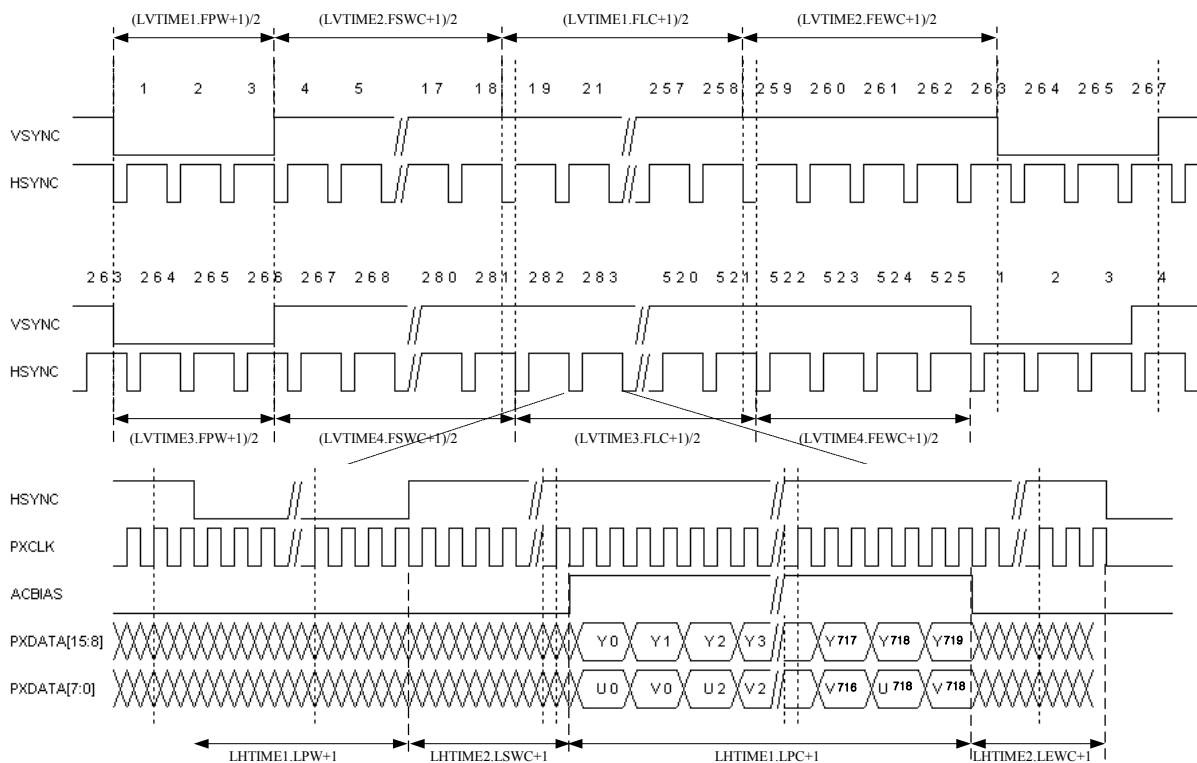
(LVTIME1.FPW+1)/2
(LVTIME2.FSWC+1)/2
(LVTIME1.FLC+1)/2
(LVTIME2.FEWC+1)/2

1 2 3 4 5 17 18 19 21 257 258 259 260 261 262 263 264 265 267

VSYNC
HSYNC

263 264 265 266 267 268 280 281 282 283 520 521 522 523 524 525 1 2 3 4

VSYNC
HSYNC

(LVTIME3.FPW+1)/2
(LVTIME4.FSWC+1)/2
(LVTIME3.FLC+1)/2
(LVTIME4.FEWC+1)/2

HSYNC
PXCLK
ACBIAS
PXDATA[15:8]
Y0 Y1 Y2 Y3 Y717 Y718 Y719
PXDATA[7:0]
U0 V0 U2 V2 V716 U 718 V 718

LHTIME1.LPW+1
LHTIME2.LSWC+1
LHTIME1.LPC+1
LHTIME2.LEWC+1